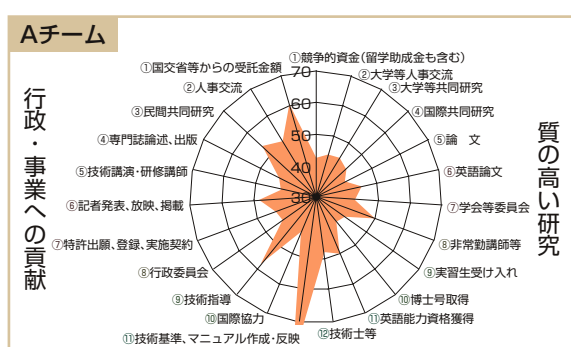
Aチーム

行政・事業への貢献

質の高い研究

①競争的資金（留学助成金も含む）
②大学等人事交流
③大学等共同研究
④国際共同研究
⑤論　文
⑥英語論文
⑦学会等委員会
⑧非常勤講師等
⑨実習生受け入れ
⑩博士号取得
⑪英語能力資格獲得
⑫技術士等

①国交省等からの受託金額
②人事交流
③民間共同研究
④専門誌論述、出版
⑤技術講演・研修講師
⑥記者発表、放映、掲載
⑦特許出願、登録、実施契約
⑧行政委員会
⑨技術指導
⑩国際協力
⑪技術基準、マニュアル作成・反映

70
60
50
40
30